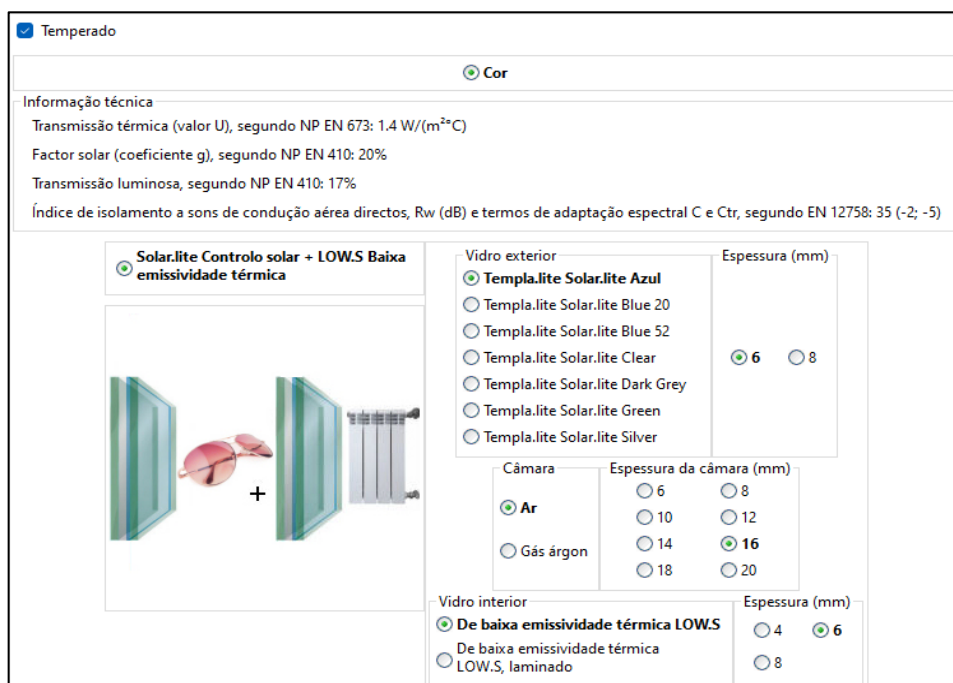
Temperado

Cor

Informação técnica

Transmissão térmica (valor U), segundo NP EN 673: 1.4 W/($m^2$°C)

Factor solar (coeficiente g), segundo NP EN 410: 20%

Transmissão luminosa, segundo NP EN 410: 17%

Índice de isolamento a sons de condução aérea directos, Rw (dB) e termos de adaptação espectral C e Ctr, segundo EN 12758: 35 (-2; -5)

Solar.lite Controlo solar + LOW.S Baixa emissividade térmica

+

Vidro exterior

Templa.lite Solar.lite Azul
Templa.lite Solar.lite Blue 20
Templa.lite Solar.lite Blue 52
Templa.lite Solar.lite Clear
Templa.lite Solar.lite Dark Grey
Templa.lite Solar.lite Green
Templa.lite Solar.lite Silver

Espessura (mm)

6
8

Câmara

Ar
Gás árgon

Espessura da câmara (mm)

| 6 | 8 |
|---|---|
| 10 | 12 |
| 14 | 16 |
| 18 | 20 |

Vidro interior

De baixa emissividade térmica LOW.S
De baixa emissividade térmica LOW.S, laminado

Espessura (mm)

4
6
8